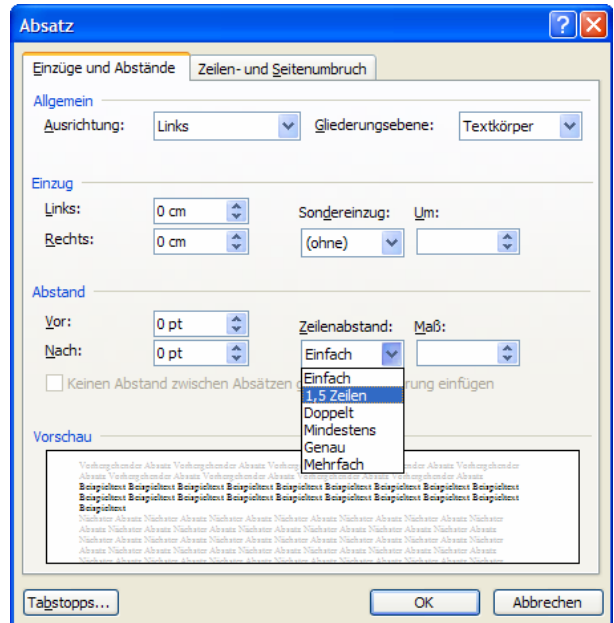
Absatz

Einzüge und Abstände | Zeilen- und Seitenumbruch

Allgemein

Ausrichtung: Links

Gliederungsebene: Textkörper

Einzug

Links: 0 cm

Rechts: 0 cm

Sondereinzug: (ohne)

Um:

Abstand

Vor: 0 pt

Nach: 0 pt

Zeilenabstand: Einfach

Maß:

Keinen Abstand zwischen Absätzen g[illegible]rung einfügen

Einfach
1,5 Zeilen
Doppelt
Mindestens
Genau
Mehrfach

Vorschau

Vorhergehender Absatz Vorhergehender Absatz Vorhergehender Absatz Vorhergehender Absatz Vorhergehender Absatz Vorhergehender Absatz Vorhergehender Absatz
Beispieltext Beispieltext Beispieltext Beispieltext Beispieltext Beispieltext Beispieltext Beispieltext Beispieltext Beispieltext Beispieltext Beispieltext Beispieltext Beispieltext Beispieltext Beispieltext Beispieltext Beispieltext Beispieltext
Nächster Absatz Nächster Absatz Nächster Absatz Nächster Absatz Nächster Absatz Nächster Absatz Nächster Absatz Nächster Absatz Nächster Absatz Nächster Absatz Nächster Absatz Nächster Absatz Nächster Absatz Nächster Absatz Nächster Absatz Nächster Absatz Nächster Absatz Nächster Absatz Nächster Absatz Nächster Absatz Nächster Absatz Nächster Absatz Nächster Absatz Nächster Absatz Nächster Absatz Nächster Absatz

Tabstopps...

OK

Abbrechen